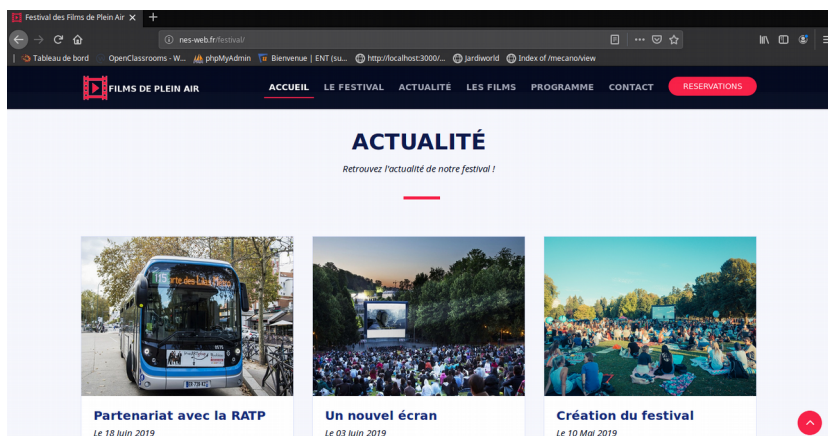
Festival des Films de Plein Air ✕ +

nes-web.fr/festival/

Tableau de bord OpenClassrooms - W... phpMyAdmin Bienvenue | ENT (su... http://localhost:3000/... Jardiworld Index of /mecano/view

FILMS DE PLEIN AIR ACCUEIL LE FESTIVAL ACTUALITÉ LES FILMS PROGRAMME CONTACT RESERVATIONS

ACTUALITÉ

Retrouvez l'actualité de notre festival !

115 Porte des Lilas

Partenariat avec la RATP

Le 18 Juin 2019

Un nouvel écran

Le 03 Juin 2019

Création du festival

Le 10 Mai 2019